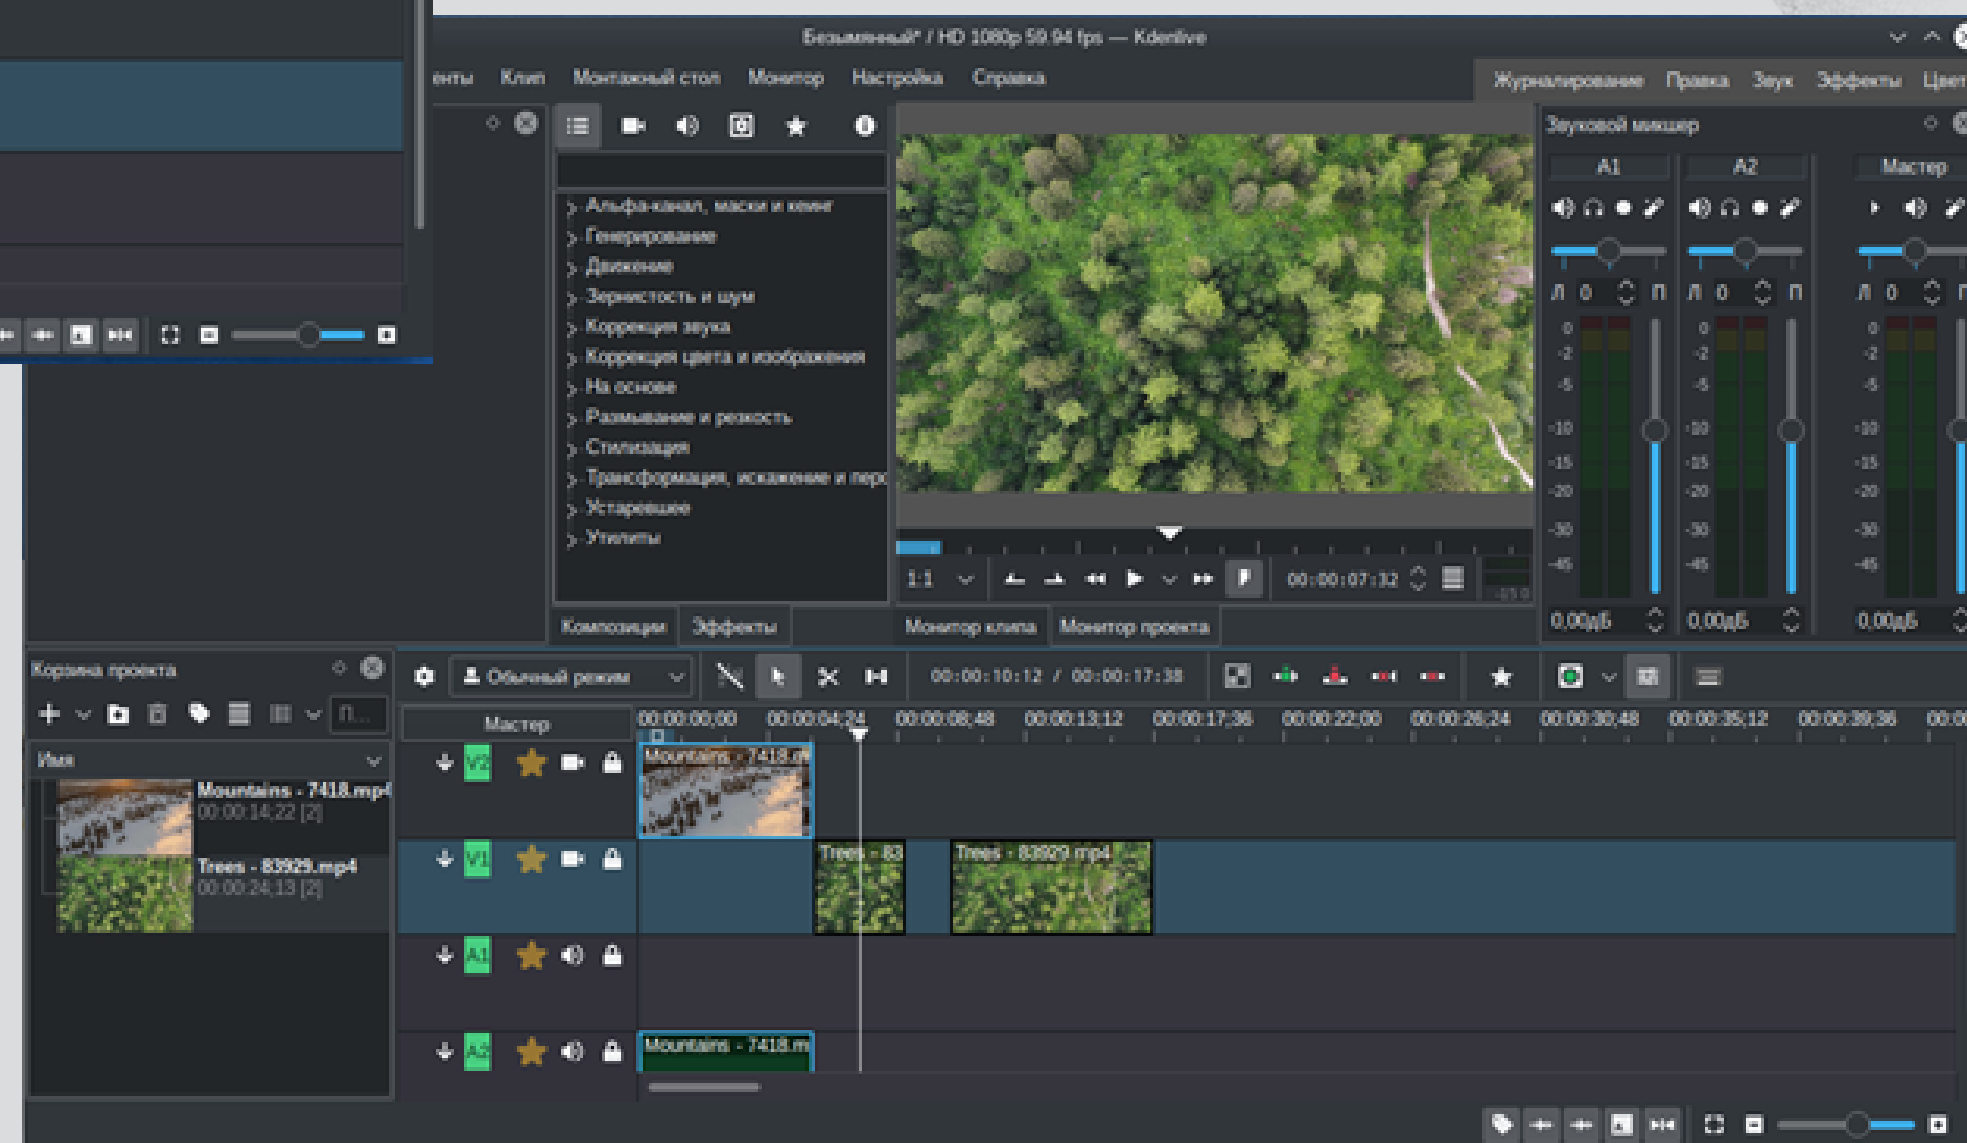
Безымянный* / HD 1080p 59.94 fps — Kdenlive

енты Клип Монтажный стол Монитор Настройка Справка

Журналирование Правка Звук Эффекты Цвет

Альфа-канал, маски и кеинг
Генерирование
Движение
Зернистость и шум
Коррекция звука
Коррекция цвета и изображения
На основе
Размывание и резкость
Стилизация
Трансформация, искажение и пер
Устаревшее
Утилиты

Композиции Эффекты

1:1 00:00:07:32

Монитор клипа Монитор проекта

Звуковой микшер
A1 A2 Мастер
Л 0 П Л 0 П Л 0 П
0 -2 -5 -10 -15 -20 -30 -45
0,00дБ 0,00дБ 0,00дБ

Корзина проекта
Имя
Mountains - 7418.mp4
00:00:14:22 [2]
Trees - 83929.mp4
00:00:24:13 [2]

Обычный режим 00:00:10:12 / 00:00:17:38

Мастер
00:00:00:00 00:00:04:24 00:00:08:48 00:00:13:12 00:00:17:36 00:00:22:00 00:00:26:24 00:00:30:48 00:00:35:12 00:00:39:36 00:0

V2 Mountains - 7418.m
V1 Trees - 83 Trees - 83929.mp4
A1
A2 Mountains - 7418.m